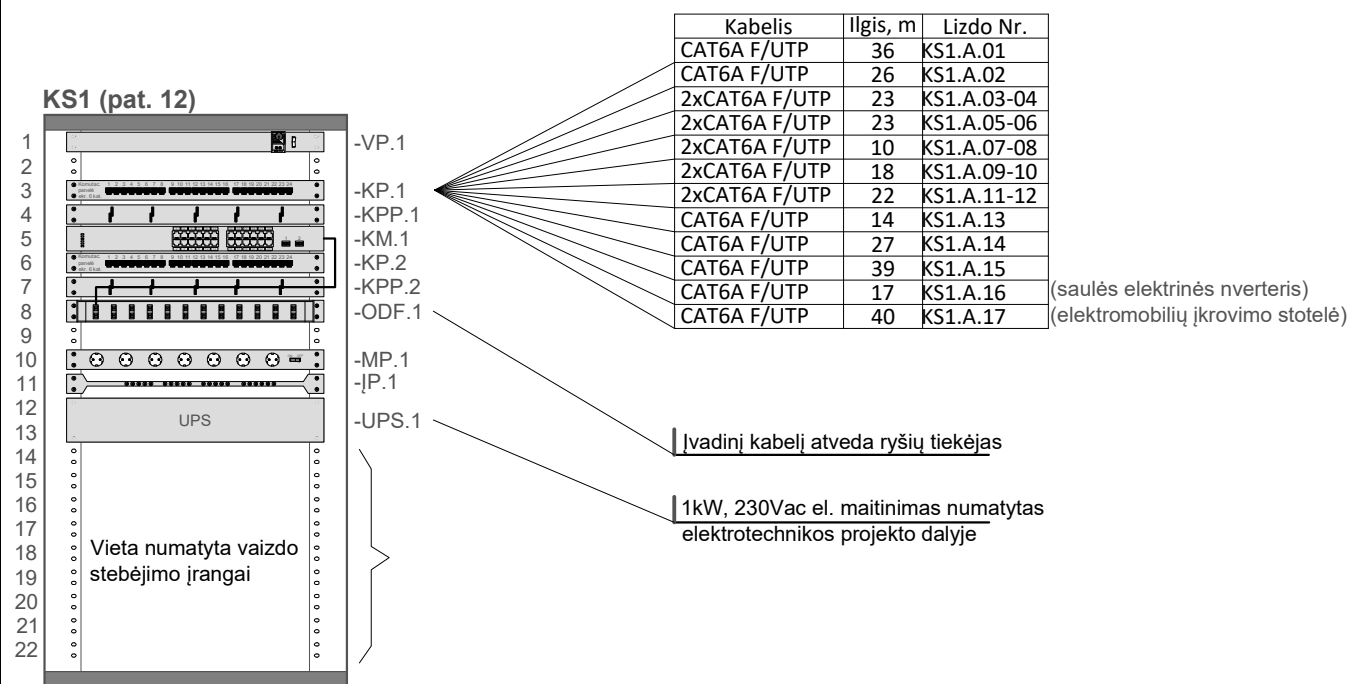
| Kabelis | Ilgis, m | Lizdo Nr. |
|---|---|---|
| CAT6A F/UTP | 36 | KS1.A.01 |
| CAT6A F/UTP | 26 | KS1.A.02 |
| 2xCAT6A F/UTP | 23 | KS1.A.03-04 |
| 2xCAT6A F/UTP | 23 | KS1.A.05-06 |
| 2xCAT6A F/UTP | 10 | KS1.A.07-08 |
| 2xCAT6A F/UTP | 18 | KS1.A.09-10 |
| 2xCAT6A F/UTP | 22 | KS1.A.11-12 |
| CAT6A F/UTP | 14 | KS1.A.13 |
| CAT6A F/UTP | 27 | KS1.A.14 |
| CAT6A F/UTP | 39 | KS1.A.15 |
| CAT6A F/UTP | 17 | KS1.A.16 |
| CAT6A F/UTP | 40 | KS1.A.17 |

(saulės elektrinės nverteris)
(elektromobilių įkrovimo stotelė)

KS1 (pat. 12)

1 -VP.1
2
3 -KP.1
4 -KPP.1
5 -KM.1
6 -KP.2
7 -KPP.2
8 -ODF.1
9
10 -MP.1
11 -ĮP.1
12 UPS -UPS.1
13
14
15
16
17
18
19
20
21
22

Komutac. panelė ekr. 6 kat. 1 2 3 4 5 6 7 8 9 10 11 12 13 14 15 16 17 18 19 20 21 22 23 24

Komutac. panelė ekr. 6 kat. 1 2 3 4 5 6 7 8 9 10 11 12 13 14 15 16 17 18 19 20 21 22 23 24

Vieta numatyta vaizdo stebėjimo įrangai

Įvadinį kabelį atveda ryšių tiekėjas

1kW, 230Vac el. maitinimas numatytas elektrotechnikos projekto dalyje